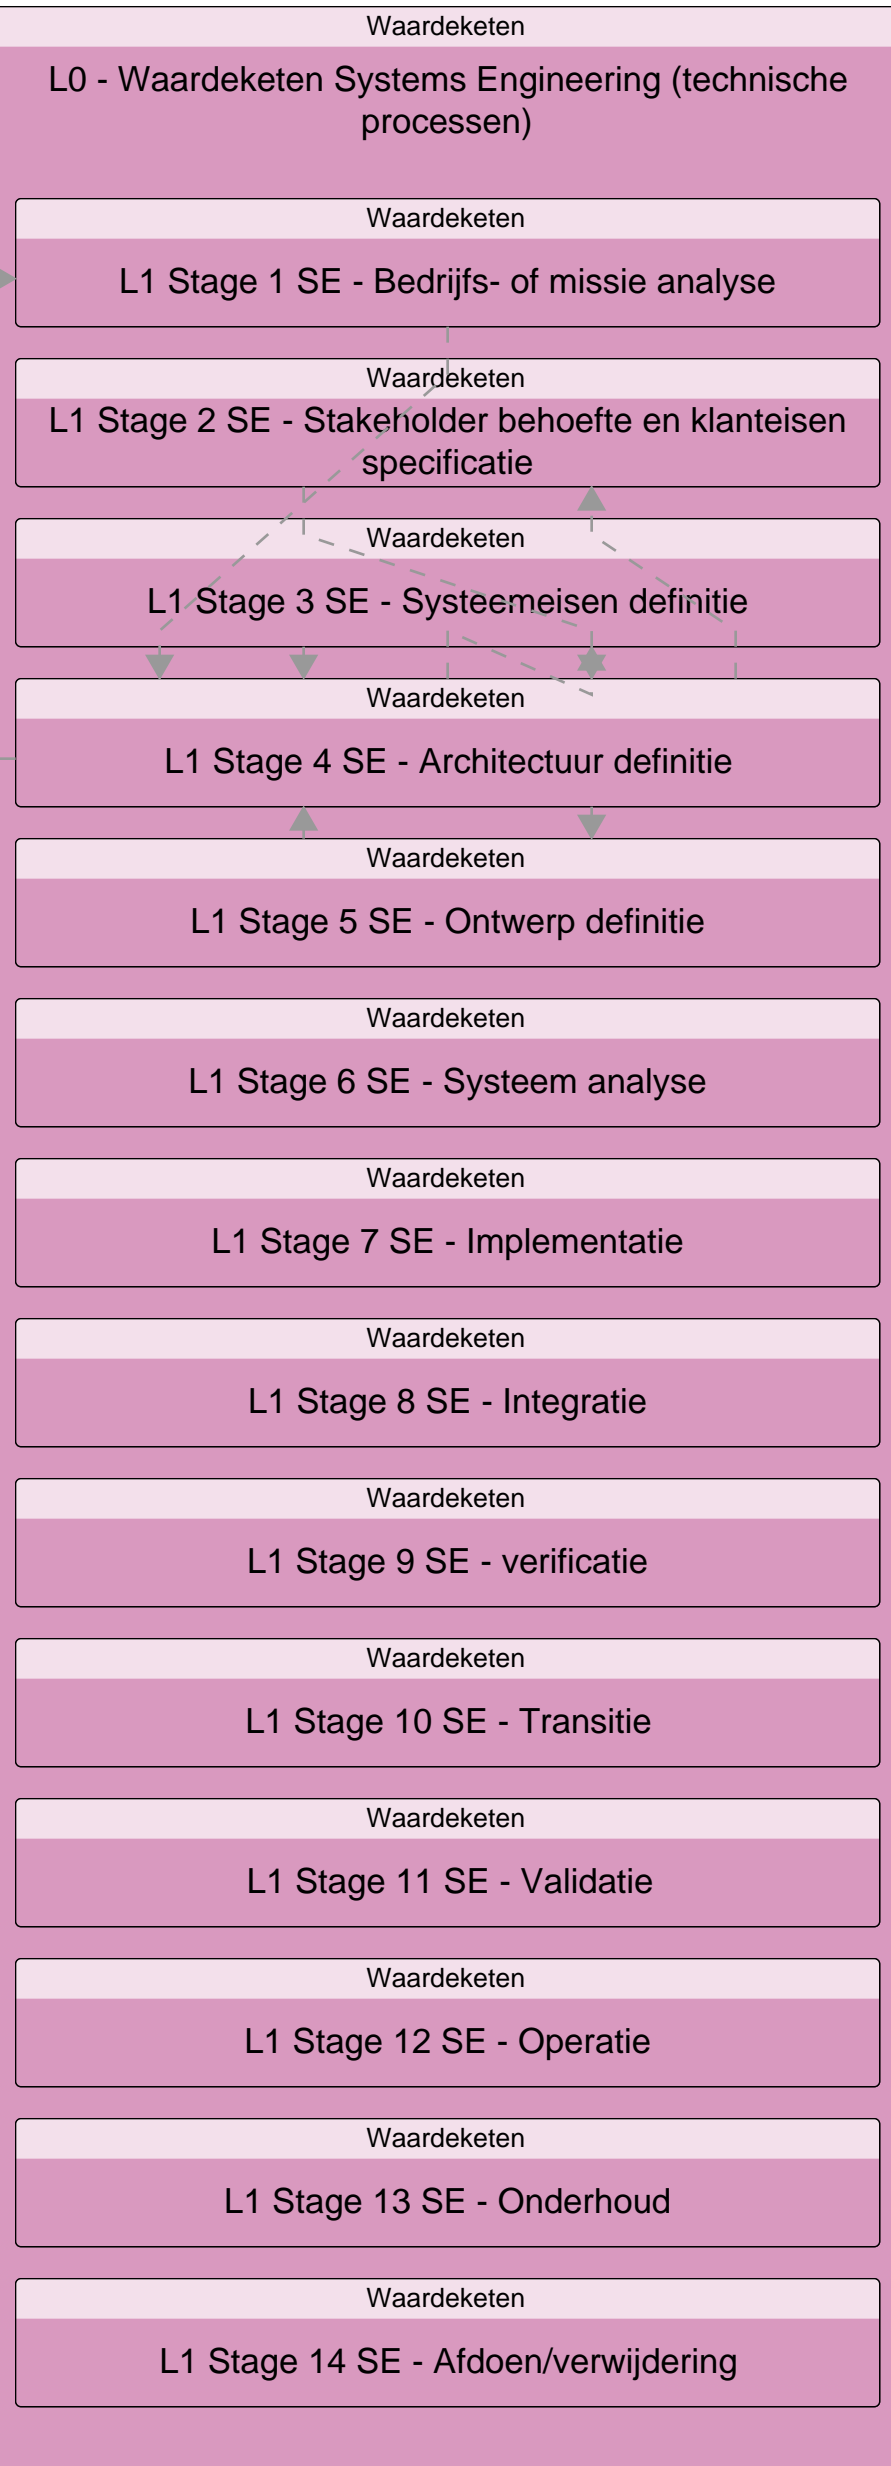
Waardeketen

L0 - Waardeketen Systems Engineering (technische processen)

Waardeketen

L1 Stage 1 SE - Bedrijfs- of missie analyse

Waardeketen

L1 Stage 2 SE - Stakeholder behoefte en klanteisen specificatie

Waardeketen

L1 Stage 3 SE - Systeemeisen definitie

Waardeketen

L1 Stage 4 SE - Architectuur definitie

Waardeketen

L1 Stage 5 SE - Ontwerp definitie

Waardeketen

L1 Stage 6 SE - Systeem analyse

Waardeketen

L1 Stage 7 SE - Implementatie

Waardeketen

L1 Stage 8 SE - Integratie

Waardeketen

L1 Stage 9 SE - verificatie

Waardeketen

L1 Stage 10 SE - Transitie

Waardeketen

L1 Stage 11 SE - Validatie

Waardeketen

L1 Stage 12 SE - Operatie

Waardeketen

L1 Stage 13 SE - Onderhoud

Waardeketen

L1 Stage 14 SE - Afdoen/verwijdering